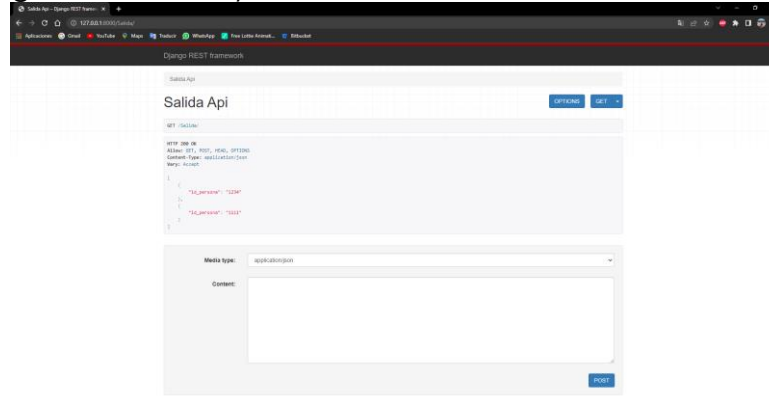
Salida Api – Django REST framew ×

127.0.0.1:8000/Salida/

Aplicaciones Gmail YouTube Maps Traducir WhatsApp Free Lottie Animati... Bitbucket

Django REST framework

Salida Api

Salida Api

OPTIONS GET

GET /Salida/

HTTP 200 OK
Allow: GET, POST, HEAD, OPTIONS
Content-Type: application/json
Vary: Accept

[
    {
        "id_persona": "1234"
    },
    {
        "id_persona": "1121"
    }
]

Media type: application/json

Content:

POST